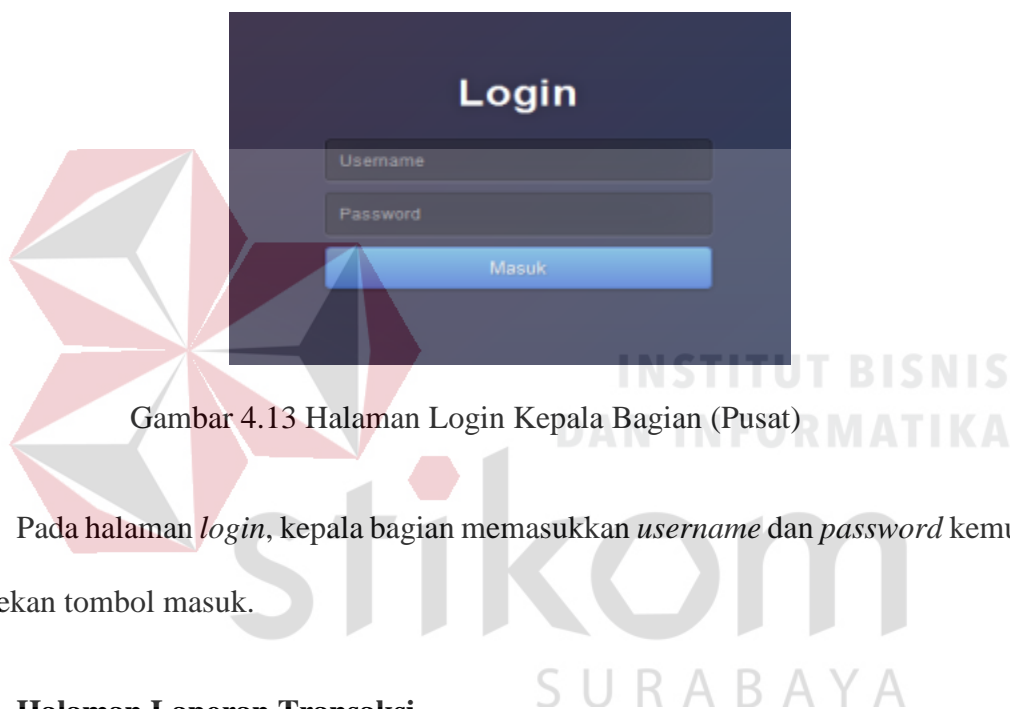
Login

Username

Password

Masuk

INSTITUT BISNIS DAN INFORMATIKA

Gambar 4.13 Halaman Login Kepala Bagian (Pusat)

Pada halaman *login*, kepala bagian memasukkan *username* dan *password* kemu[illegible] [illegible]ekan tombol masuk.

stikom SURABAYA

**Halaman Laporan Transaksi**